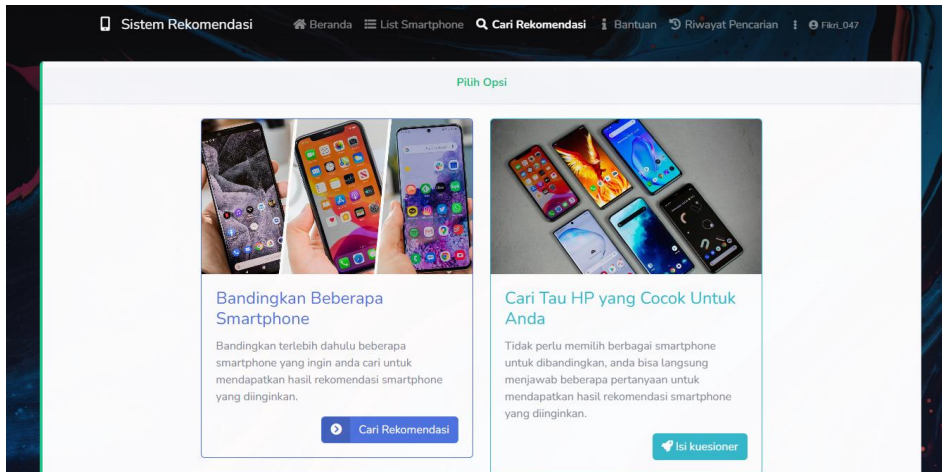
Sistem Rekomendasi Beranda List Smartphone Cari Rekomendasi Bantuan Riwayat Pencarian Fikri_047

Pilih Opsi

Bandingkan Beberapa Smartphone

Bandingkan terlebih dahulu beberapa smartphone yang ingin anda cari untuk mendapatkan hasil rekomendasi smartphone yang diinginkan.

Cari Rekomendasi

Cari Tau HP yang Cocok Untuk Anda

Tidak perlu memilih berbagai smartphone untuk dibandingkan, anda bisa langsung menjawab beberapa pertanyaan untuk mendapatkan hasil rekomendasi smartphone yang diinginkan.

Isi kuesioner